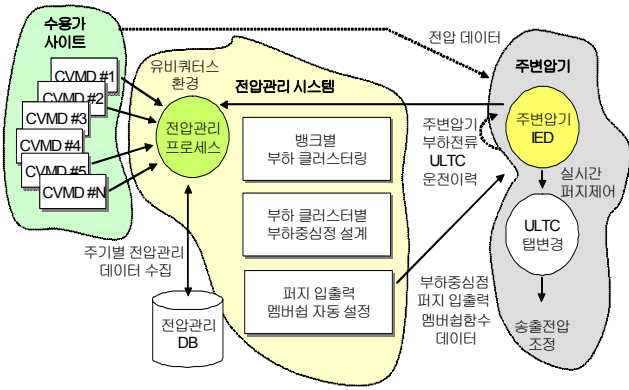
수용가 사이트

CVMD #1

CVMD #2

CVMD #3

CVMD #4

CVMD #5

CVMD #N

유비쿼터스 환경

전압관리 시스템

전압관리 프로세스

뱅크별 부하 클러스터링

부하 클러스터별 부하중심점 설계

퍼지 입출력 멤버쉽 자동 설정

주기별 전압관리 데이터 수집

전압관리 DB

전압 데이터

주변압기

주변압기 부하전류 ULTC 운전이력

주변압기 IED

실시간 퍼지제어

ULTC 탭변경

부하중심점 퍼지 입출력 멤버쉽함수 데이터

송출전압 조정